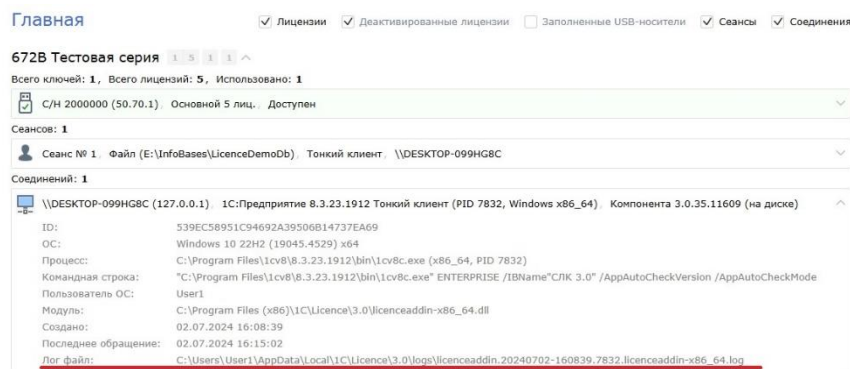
Главная

✓ Лицензии ✓ Деактивированные лицензии Заполненные USB-носители ✓ Сеансы ✓ Соединения

672B Тестовая серия 1 5 1 1

Всего ключей: 1, Всего лицензий: 5, Использовано: 1

С/Н 2000000 (50.70.1) Основной 5 лиц. Доступен

Сеансов: 1

Сеанс № 1 Файл (E:\InfoBases\LicenceDemoDb) Тонкий клиент \\DESKTOP-099HG8C

Соединений: 1

\\DESKTOP-099HG8C (127.0.0.1) 1С:Предприятие 8.3.23.1912 Тонкий клиент (PID 7832, Windows x86_64) Компонента 3.0.35.11609 (на диске)

| | |
|---|---|
| ID: | 539EC58951C94692A39506B14737EA69 |
| ОС: | Windows 10 22H2 (19045.4529) x64 |
| Процесс: | C:\Program Files\1cv8\8.3.23.1912\bin\1cv8c.exe (x86_64, PID 7832) |
| Командная строка: | "C:\Program Files\1cv8\8.3.23.1912\bin\1cv8c.exe" ENTERPRISE /IBName"СЛК 3.0" /AppAutoCheckVersion /AppAutoCheckMode |
| Пользователь ОС: | User1 |
| Модуль: | C:\Program Files (x86)\1C\Licence\3.0\licenceaddin-x86_64.dll |
| Создано: | 02.07.2024 16:08:39 |
| Последнее обращение: | 02.07.2024 16:15:02 |
| Лог файл: | C:\Users\User1\AppData\Local\1C\Licence\3.0\logs\licenceaddin.20240702-160839.7832.licenceaddin-x86_64.log |